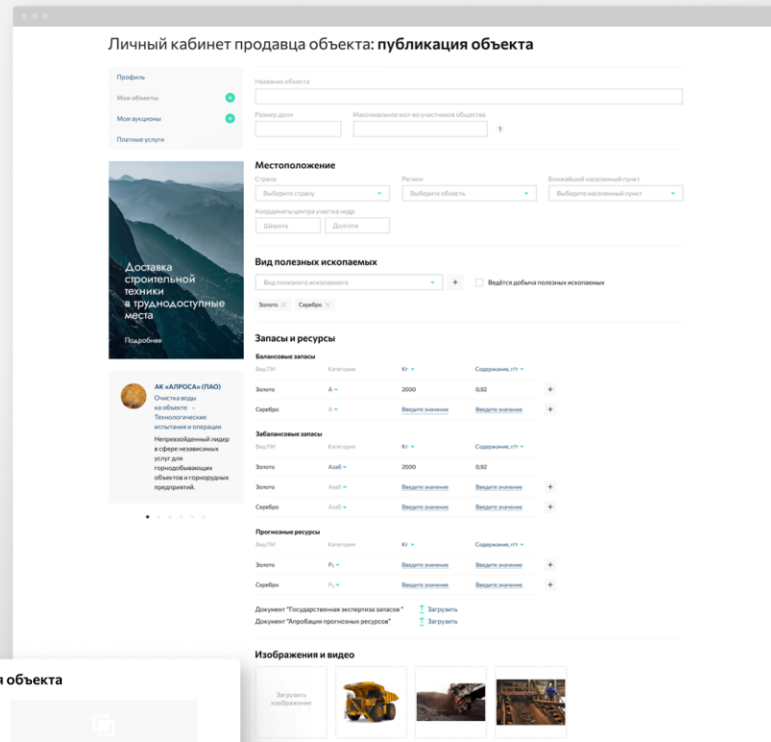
Личный кабинет продавца объекта: публикация объекта

Профиль
Мои объекты
Мои аукционы
Платные услуги

Доставка строительной техники в труднодоступные места

Подробнее

АК «АЛРОСА» (ПАО)
Очистка воды на объекте · Технологические испытания и операции
Непревзойденный лидер в сфере независимых услуг для горнодобывающих объектов и горнорудных предприятий.

Название объекта

Размер доли
Максимальное кол-во участников общества
?

Местоположение
Страна
Выберите страну
Регион
Выберите область
Ближайший населенный пункт
Выберите населенный пункт
Координаты центра участка недр
Широта
Долгота

Вид полезных ископаемых
Вид полезного ископаемого
+
Ведётся добыча полезных ископаемых
Золото ×
Серебро ×

Запасы и ресурсы
Балансовые запасы

| Вид ПИ | Категория | Кг | Содержание, г/т | |
|---|---|---|---|---|
| Золото | A | 2000 | 0,92 | + |
| Серебро | A | Введите значение | Введите значение | + |

Забалансовые запасы

| Вид ПИ | Категория | Кг | Содержание, г/т | |
|---|---|---|---|---|
| Золото | Азаб | 2000 | 0,92 | |
| Золото | Азаб | Введите значение | Введите значение | + |
| Серебро | Азаб | Введите значение | Введите значение | + |

Прогнозные ресурсы

| Вид ПИ | Категория | Кг | Содержание, г/т | |
|---|---|---|---|---|
| Золото | P₁ | Введите значение | Введите значение | + |
| Серебро | P₁ | Введите значение | Введите значение | + |

Документ "Государственная экспертиза запасов" Загрузить
Документ "Апробация прогнозных ресурсов" Загрузить

Изображения и видео
Загрузить изображение

я объекта